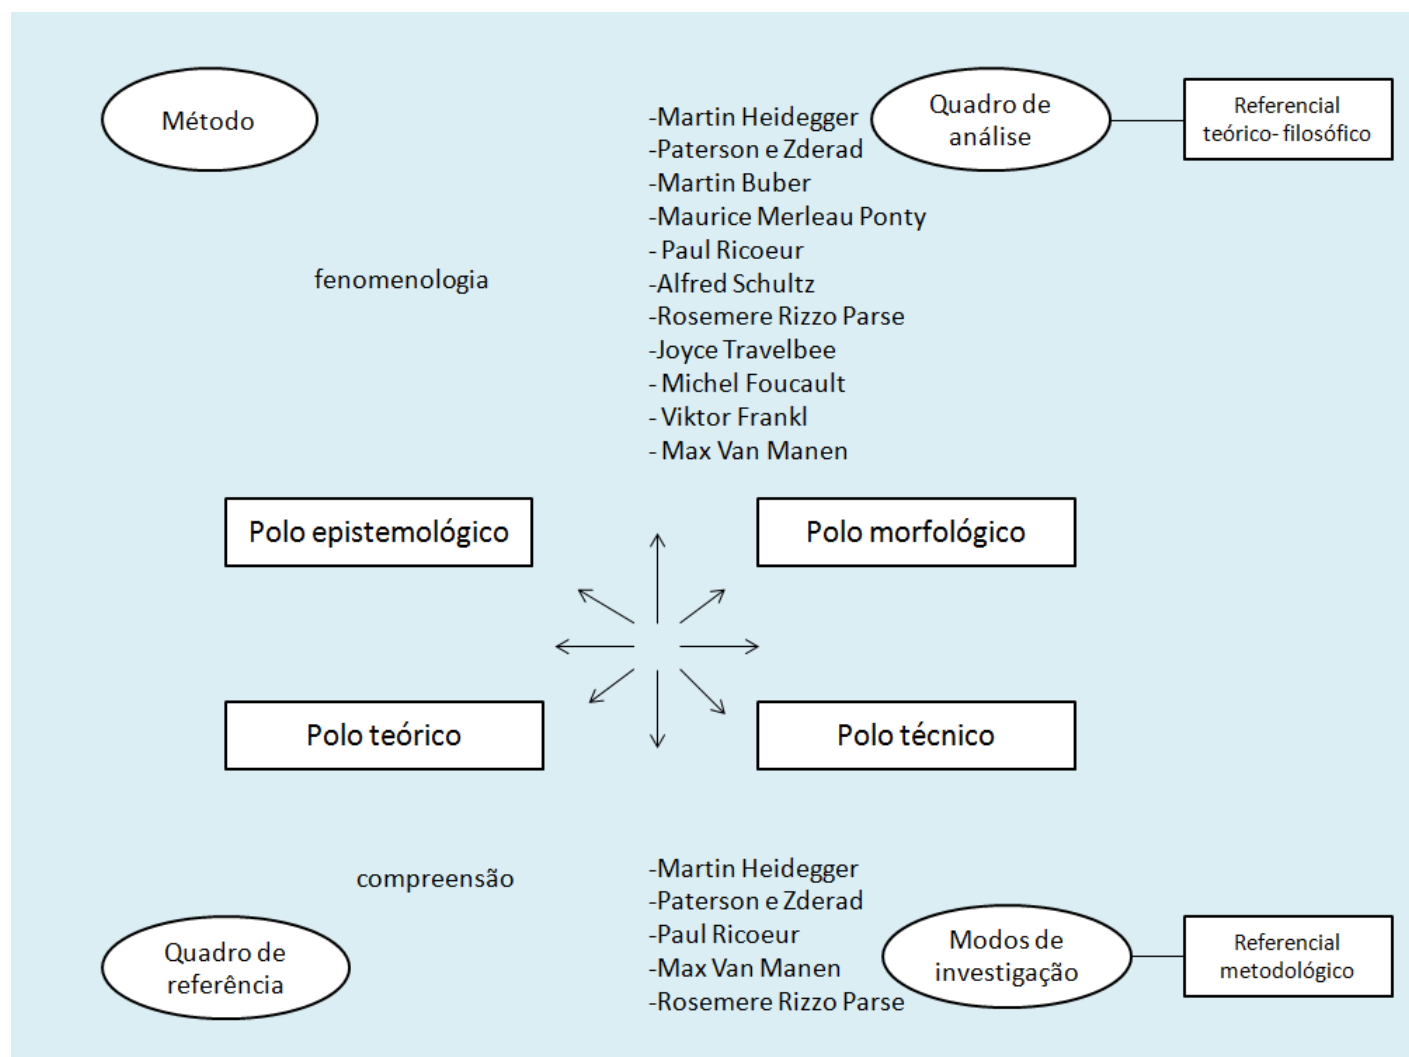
Método

-Martin Heidegger
-Paterson e Zderad
-Martin Buber
-Maurice Merleau Ponty
- Paul Ricoeur
-Alfred Schultz
-Rosemere Rizzo Parse
-Joyce Travelbee
- Michel Foucault
- Viktor Frankl
- Max Van Manen

Quadro de análise

Referencial teórico- filosófico

fenomenologia

Polo epistemológico

Polo morfológico

Polo teórico

Polo técnico

compreensão

-Martin Heidegger
-Paterson e Zderad
-Paul Ricoeur
-Max Van Manen
-Rosemere Rizzo Parse

Quadro de referência

Modos de investigação

Referencial metodológico